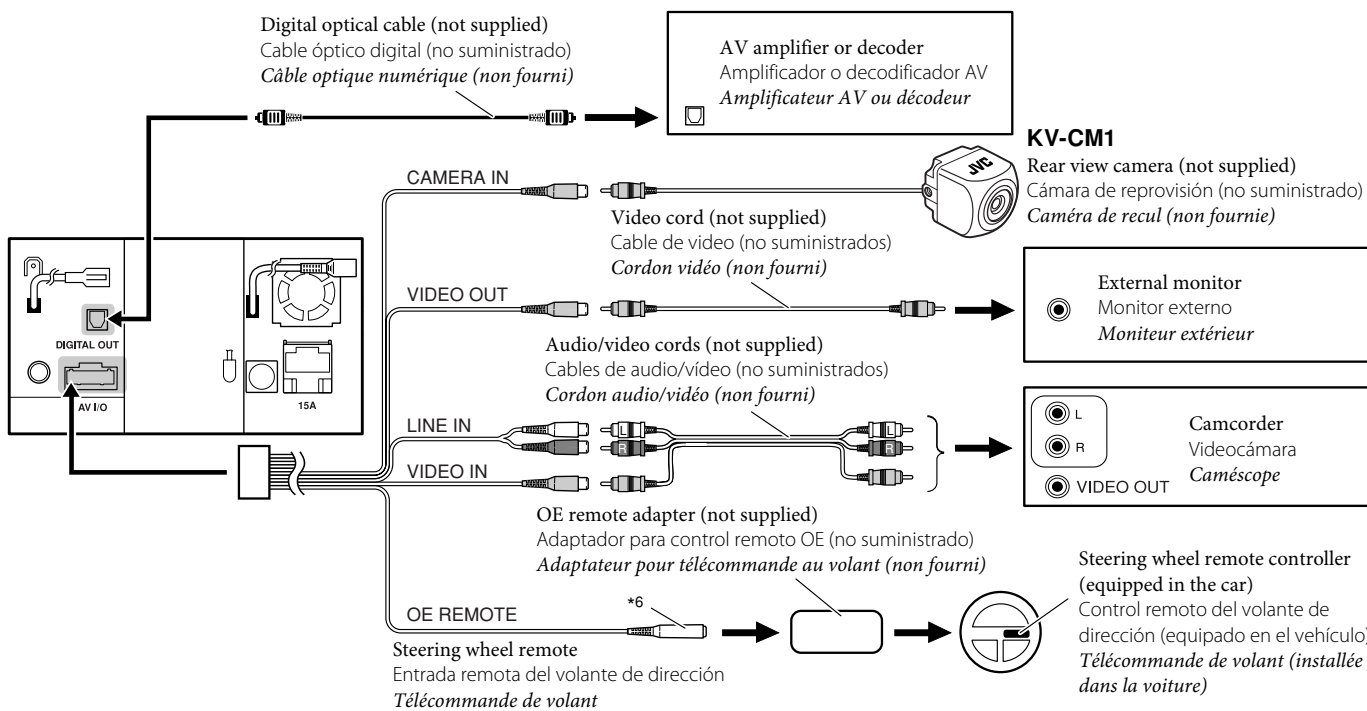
Digital optical cable (not supplied)
Cable óptico digital (no suministrado)
*Câble optique numérique (non fourni)*

AV amplifier or decoder
Amplificador o decodificador AV
*Amplificateur AV ou décodeur*

KV-CM1
Rear view camera (not supplied)
Cámara de reprovisión (no suministrado)
*Caméra de recul (non fournie)*

JVC

CAMERA IN

Video cord (not supplied)
Cable de video (no suministrados)
*Cordon vidéo (non fourni)*

DIGITAL OUT
AV I/O
15A

VIDEO OUT

External monitor
Monitor externo
*Moniteur extérieur*

Audio/video cords (not supplied)
Cables de audio/vídeo (no suministrados)
*Cordon audio/vidéo (non fourni)*

LINE IN
L
R
VIDEO IN
L
R

L
R
VIDEO OUT

Camcorder
Videocámara
*Caméscope*

OE remote adapter (not supplied)
Adaptador para control remoto OE (no suministrado)
*Adaptateur pour télécommande au volant (non fourni)*

Steering wheel remote controller (equipped in the car)
Control remoto del volante de dirección (equipado en el vehículo)
*Télécommande de volant (installée dans la voiture)*

OE REMOTE
*6

Steering wheel remote
Entrada remota del volante de dirección
*Télécommande de volant*